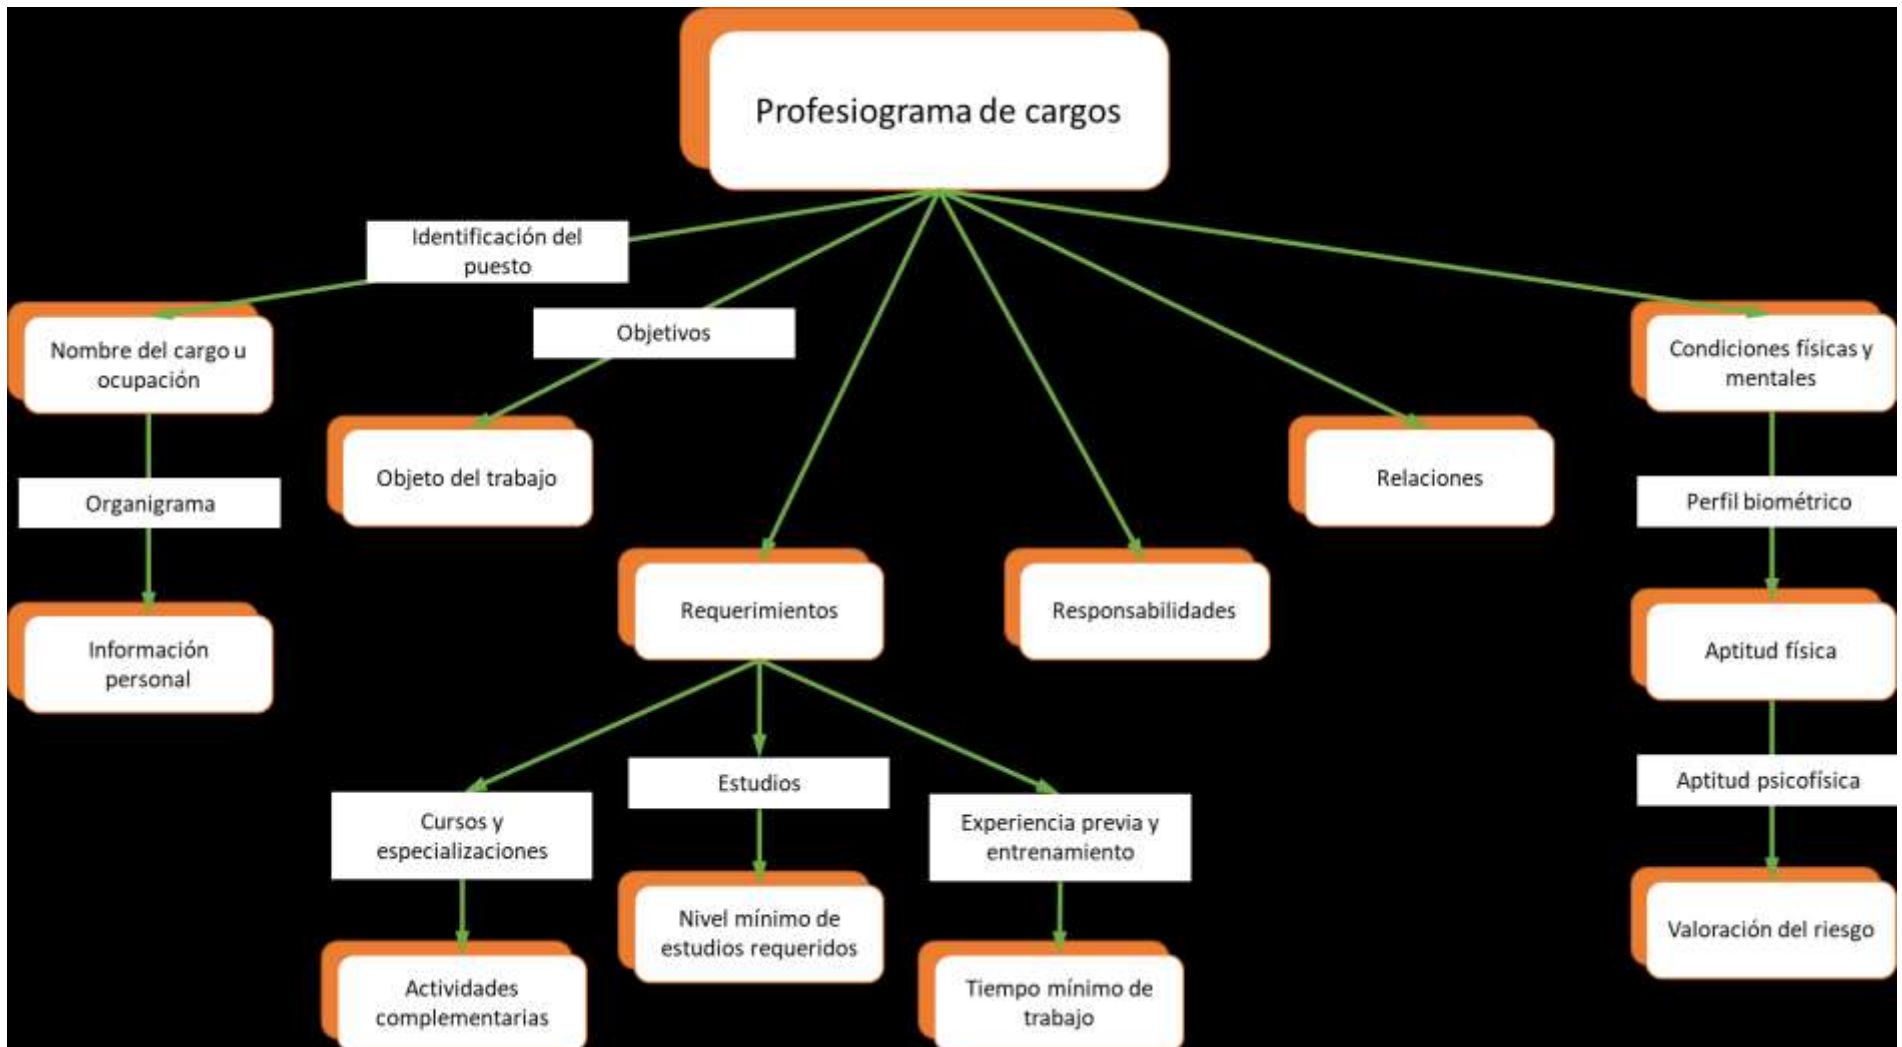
Profesiograma de cargos

Identificación del puesto

Nombre del cargo u ocupación

Organigrama

Información personal

Objetivos

Objeto del trabajo

Requerimientos

Cursos y especializaciones

Actividades complementarias

Estudios

Nivel mínimo de estudios requeridos

Experiencia previa y entrenamiento

Tiempo mínimo de trabajo

Responsabilidades

Relaciones

Condiciones físicas y mentales

Perfil biométrico

Aptitud física

Aptitud psicofísica

Valoración del riesgo